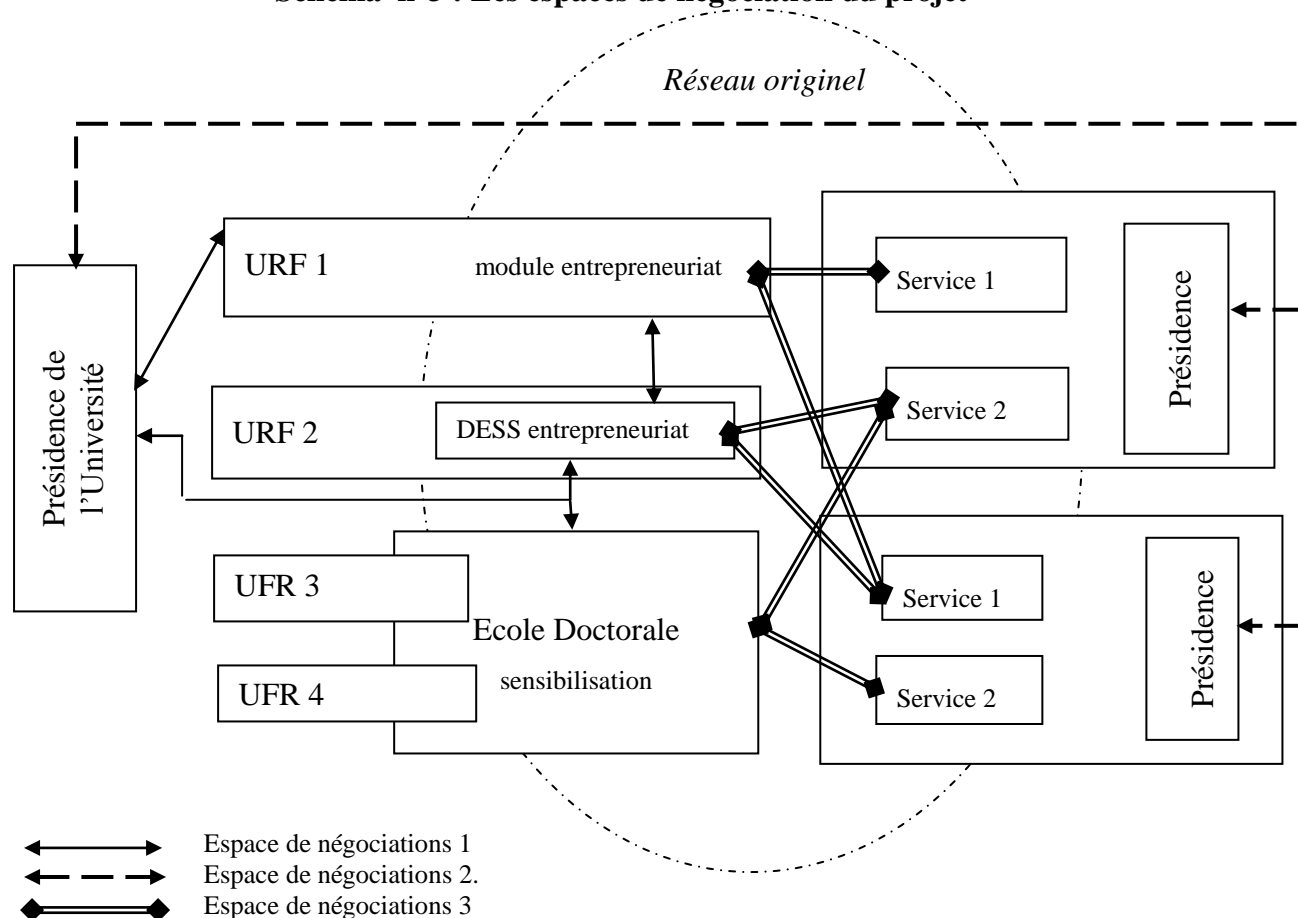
Schéma n°3 : Les espaces de négociation du projet

Réseau originel

Présidence de l'Université

URF 1

module entrepreneuriat

URF 2

DESS entrepreneuriat

UFR 3

UFR 4

Ecole Doctorale

sensibilisation

Service 1

Service 2

Présidence

Service 1

Service 2

Présidence

Espace de négociations 1

Espace de négociations 2.

Espace de négociations 3